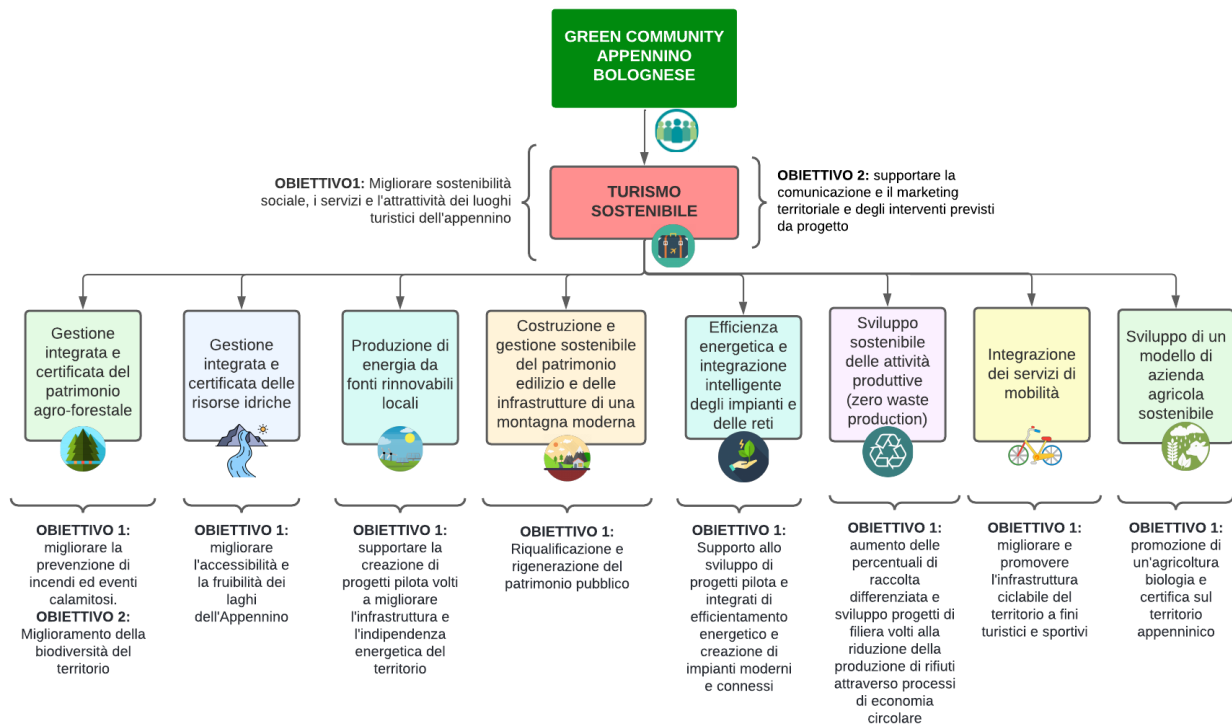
GREEN COMMUNITY APPENNINO BOLOGNESE

OBIETTIVO1: Migliorare sostenibilità sociale, i servizi e l'attrattività dei luoghi turistici dell'appennino

TURISMO SOSTENIBILE

OBIETTIVO 2: supportare la comunicazione e il marketing territoriale e degli interventi previsti da progetto

Gestione integrata e certificata del patrimonio agro-forestale

Gestione integrata e certificata delle risorse idriche

Produzione di energia da fonti rinnovabili locali

Costruzione e gestione sostenibile del patrimonio edilizio e delle infrastrutture di una montagna moderna

Efficienza energetica e integrazione intelligente degli impianti e delle reti

Sviluppo sostenibile delle attività produttive (zero waste production)

Integrazione dei servizi di mobilità

Sviluppo di un modello di azienda agricola sostenibile

OBIETTIVO 1: migliorare la prevenzione di incendi ed eventi calamitosi.
OBIETTIVO 2: Miglioramento della biodiversità del territorio

OBIETTIVO 1: migliorare l'accessibilità e la fruibilità dei laghi dell'Appennino

OBIETTIVO 1: supportare la creazione di progetti pilota volti a migliorare l'infrastruttura e l'indipendenza energetica del territorio

OBIETTIVO 1: Riqualificazione e rigenerazione del patrimonio pubblico

OBIETTIVO 1: Supporto allo sviluppo di progetti pilota e integrati di efficientamento energetico e creazione di impianti moderni e connessi

OBIETTIVO 1: aumento delle percentuali di raccolta differenziata e sviluppo progetti di filiera volti alla riduzione della produzione di rifiuti attraverso processi di economia circolare

OBIETTIVO 1: migliorare e promovere l'infrastruttura ciclabile del territorio a fini turistici e sportivi

OBIETTIVO 1: promozione di un'agricoltura biologia e certifica sul territorio appenninico